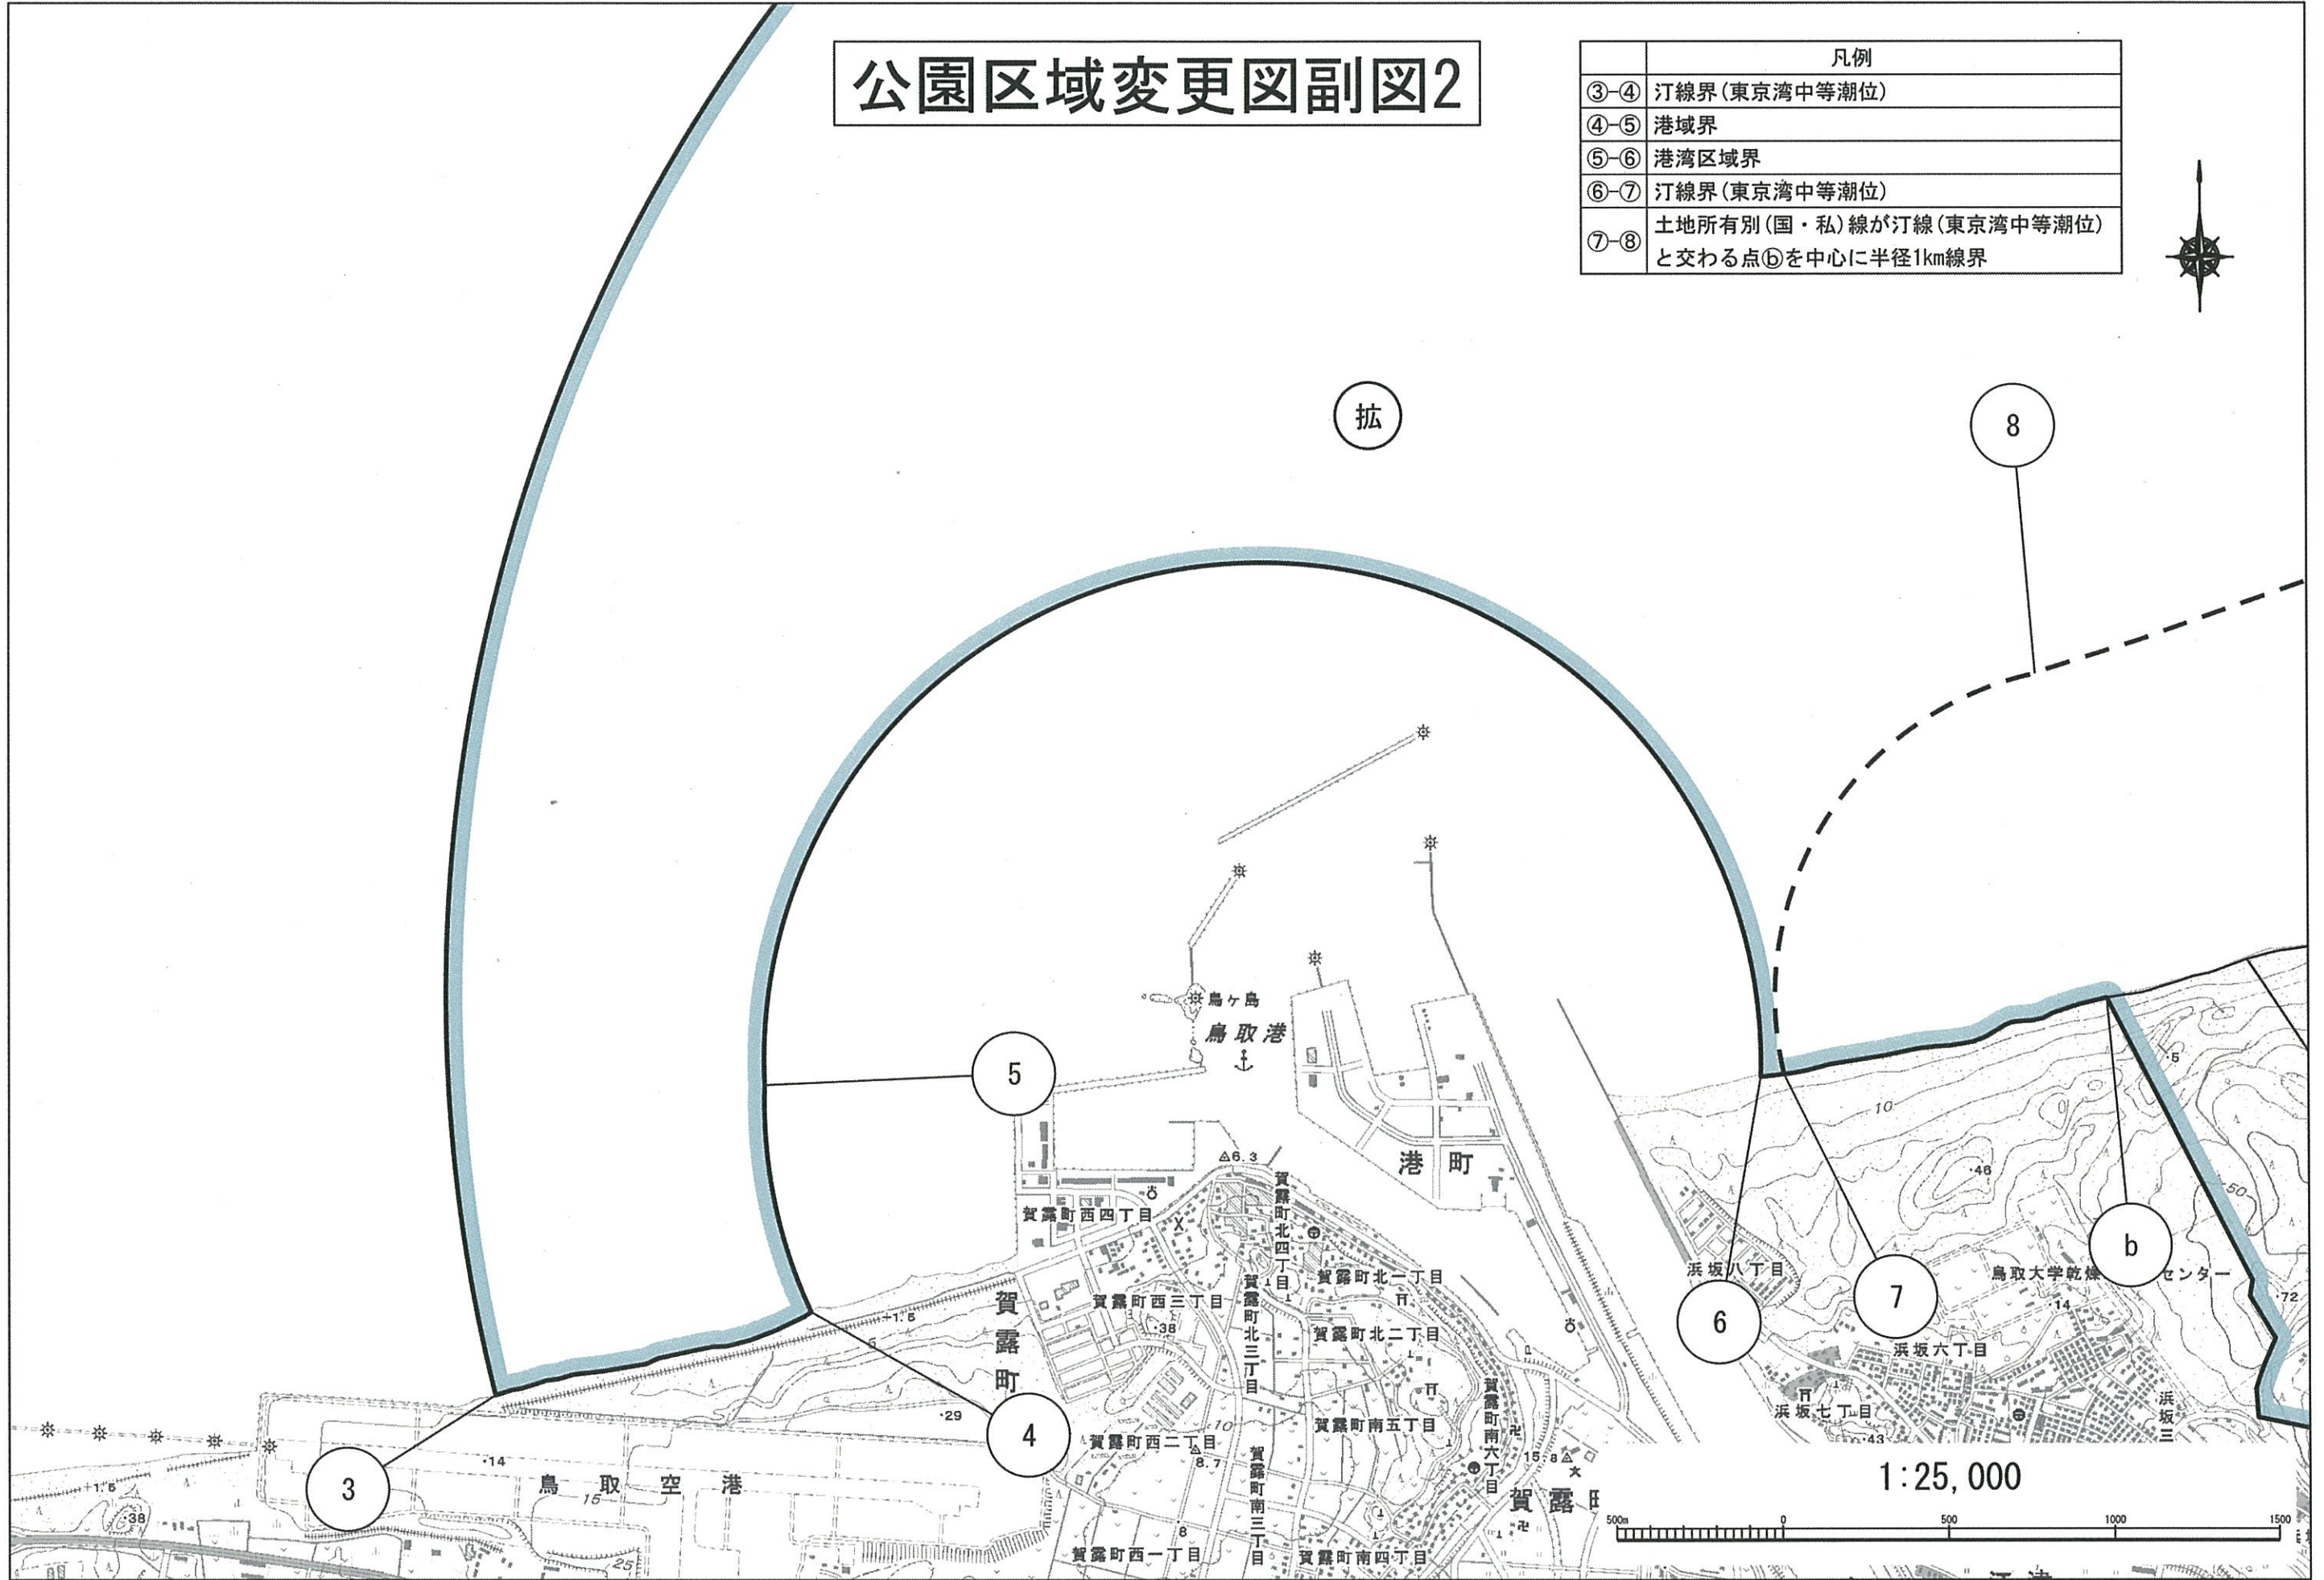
公園区域変更図副図2

| | 凡例 |
|---|---|
| ③-④ | 汀線界(東京湾中等潮位) |
| ④-⑤ | 港域界 |
| ⑤-⑥ | 港湾区域界 |
| ⑥-⑦ | 汀線界(東京湾中等潮位) |
| ⑦-⑧ | 土地所有別(国・私)線が汀線(東京湾中等潮位)と交わる点ⓑを中心に半径1km線界 |

拡

8

鳥ヶ島
鳥取港

5

港町

△6.3

賀露町西四丁目
賀露町北四丁目
賀露町北一丁目
賀露町西三丁目
賀露町北三丁目
賀露町北二丁目
賀露町
賀露町南五丁目
賀露町南六丁目
賀露町西二丁目
賀露町南三丁目
賀露町西一丁目
賀露町南四丁目
賀露

浜坂八丁目
浜坂六丁目
浜坂七丁目
浜坂三
鳥取大学乾燥地センター

6
7
b
4
3

鳥取空港

10
50
1:25,000
500m 0 500 1000 1500